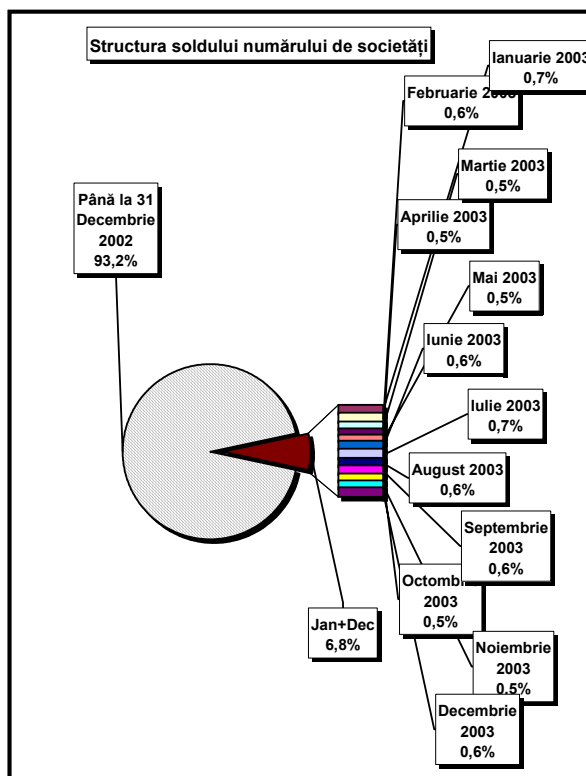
Structura soldului numărului de societăţi

Ianuarie 2003
0,7%

Februarie 2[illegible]
0,6%

Martie 2003
0,5%

Aprilie 2003
0,5%

Până la 31 Decembrie 2002
93,2%

Mai 2003
0,5%

Iunie 2003
0,6%

Iulie 2003
0,7%

August 2003
0,6%

Septembrie 2003
0,6%

Octomb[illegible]
2003
0,5%

Jan+Dec
6,8%

Noiembrie 2003
0,5%

Decembrie 2003
0,6%